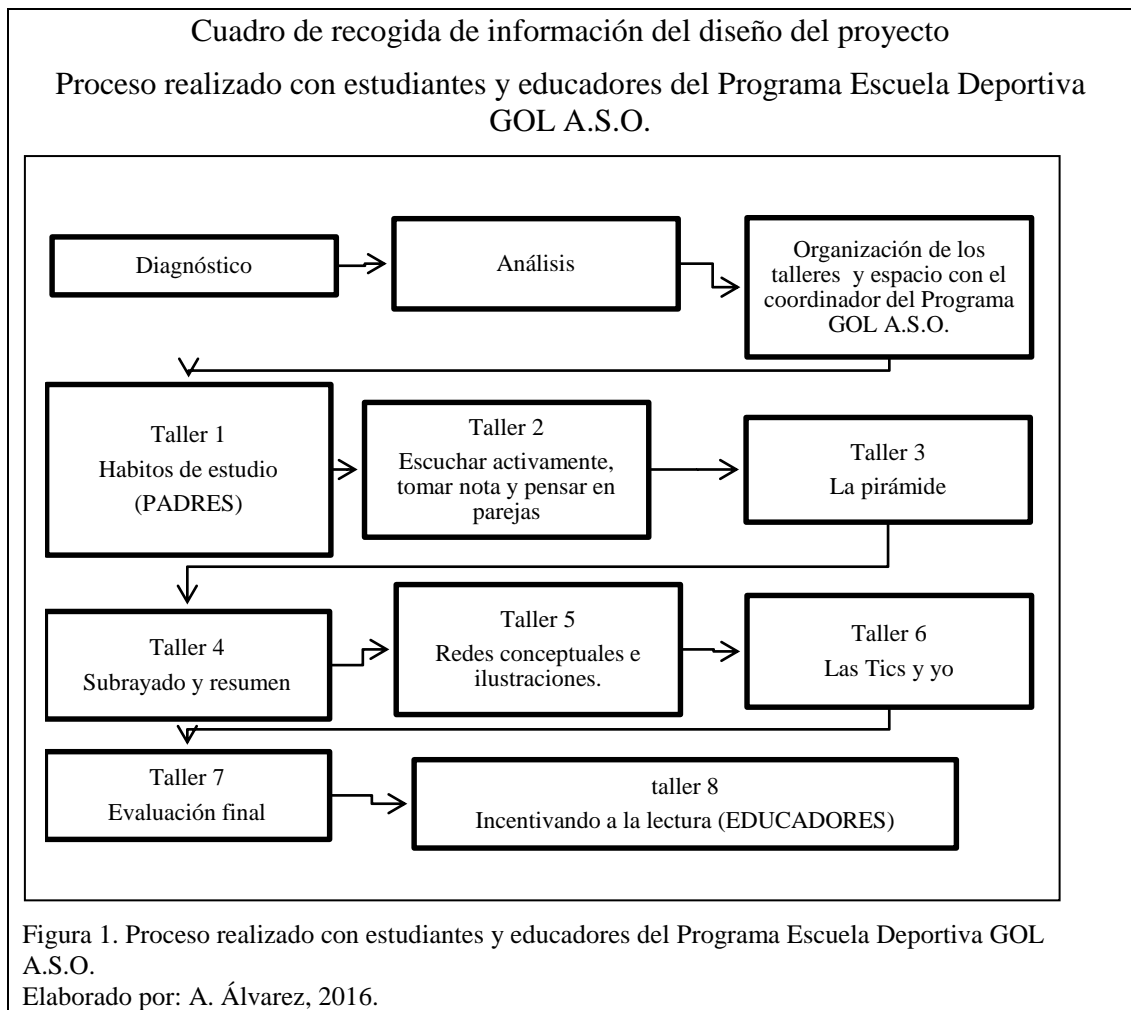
Cuadro de recogida de información del diseño del proyecto

Proceso realizado con estudiantes y educadores del Programa Escuela Deportiva GOL A.S.O.

Diagnóstico

Análisis

Organización de los talleres y espacio con el coordinador del Programa GOL A.S.O.

Taller 1
Habitos de estudio
(PADRES)

Taller 2
Escuchar activamente, tomar nota y pensar en parejas

Taller 3
La pirámide

Taller 4
Subrayado y resumen

Taller 5
Redes conceptuales e ilustraciones.

Taller 6
Las Tics y yo

Taller 7
Evaluación final

taller 8
Incentivando a la lectura (EDUCADORES)

Figura 1. Proceso realizado con estudiantes y educadores del Programa Escuela Deportiva GOL A.S.O.
Elaborado por: A. Álvarez, 2016.